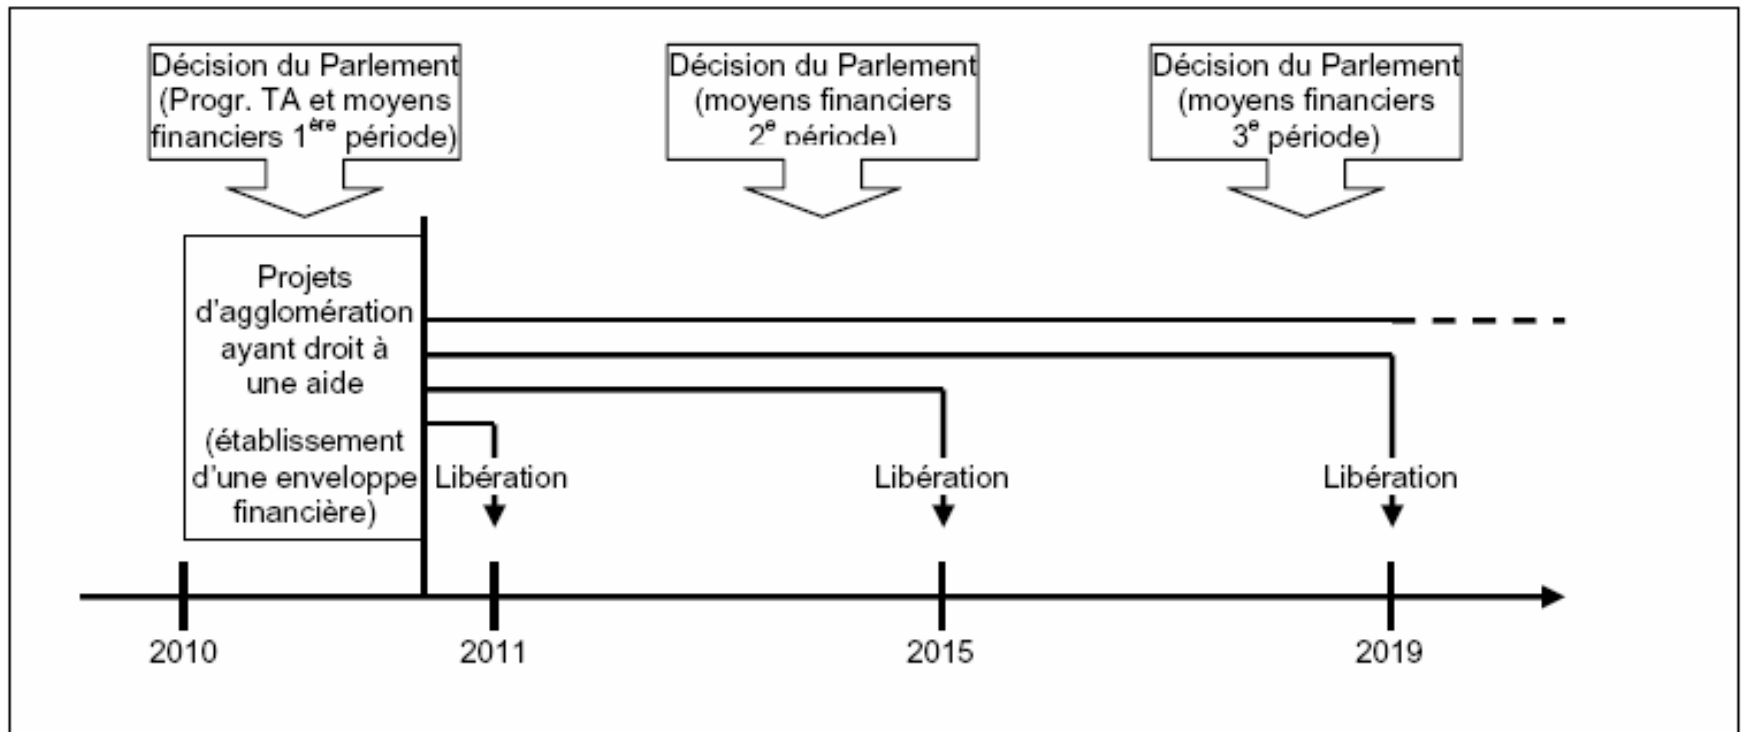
Décision du Parlement (Progr. TA et moyens financiers 1$^{ère}$ période)

Décision du Parlement (moyens financiers 2$^{e}$ période)

Décision du Parlement (moyens financiers 3$^{e}$ période)

Projets d'agglomération ayant droit à une aide

(établissement d'une enveloppe financière)

Libération

Libération

Libération

2010

2011

2015

2019